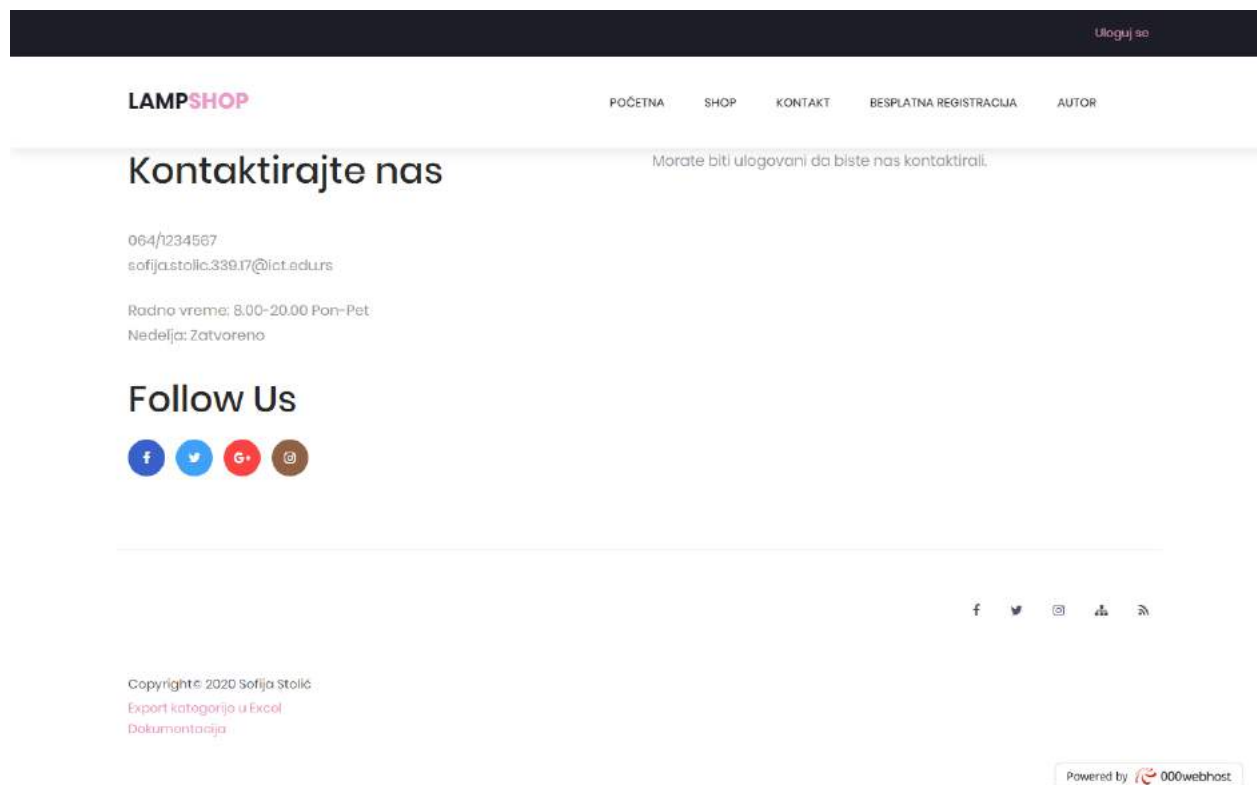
Uloguj se

LAMPSHOP

POČETNA SHOP KONTAKT BESPLATNA REGISTRACIJA AUTOR

Kontaktirajte nas

Morate biti ulogovani da biste nas kontaktirali.

064/1234567
sofija.stolic.339.17@ict.edu.rs

Radno vreme: 8.00-20.00 Pon-Pet
Nedelja: Zatvoreno

Follow Us

Copyright© 2020 Sofija Stolić
Export kategorija u Excel
Dokumentacija

Powered by 000webhost